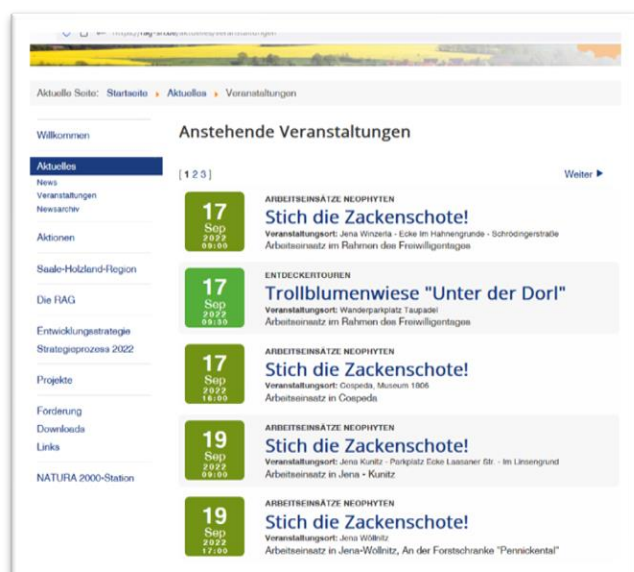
https://rag-sh.de/aktuelles/veranstaltungen

Aktuelle Seite: Startseite › Aktuelles › Veranstaltungen

Willkommen

Aktuelles
News
Veranstaltungen
Newsarchiv

Aktionen

Saale-Holzland-Region

Die RAG

Entwicklungsstrategie
Strategieprozess 2022

Projekte

Förderung
Downloads
Links

NATURA 2000-Station

Anstehende Veranstaltungen

[ 1 2 3 ]

Weiter ▶

17 Sep 2022 09:00
ARBEITSEINSÄTZE NEOPHYTEN
Stich die Zackenschote!
Veranstaltungsort: Jena Winzerla - Ecke Im Hahnengrunde - Schrödingerstraße
Arbeitseinsatz im Rahmen des Freiwilligentages

17 Sep 2022 09:30
ENTDECKERTOUREN
Trollblumenwiese "Unter der Dorl"
Veranstaltungsort: Wanderparkplatz Taupadel
Arbeitseinsatz im Rahmen des Freiwilligentages

17 Sep 2022 16:00
ARBEITSEINSÄTZE NEOPHYTEN
Stich die Zackenschote!
Veranstaltungsort: Cospeda, Museum 1806
Arbeitseinsatz in Cospeda

19 Sep 2022 09:00
ARBEITSEINSÄTZE NEOPHYTEN
Stich die Zackenschote!
Veranstaltungsort: Jena Kunitz - Parkplatz Ecke Laasaner Str. - Im Linsengrund
Arbeitseinsatz in Jena - Kunitz

19 Sep 2022 17:00
ARBEITSEINSÄTZE NEOPHYTEN
Stich die Zackenschote!
Veranstaltungsort: Jena Wöllnitz
Arbeitseinsatz in Jena-Wöllnitz, An der Forstschranke "Pennickental"